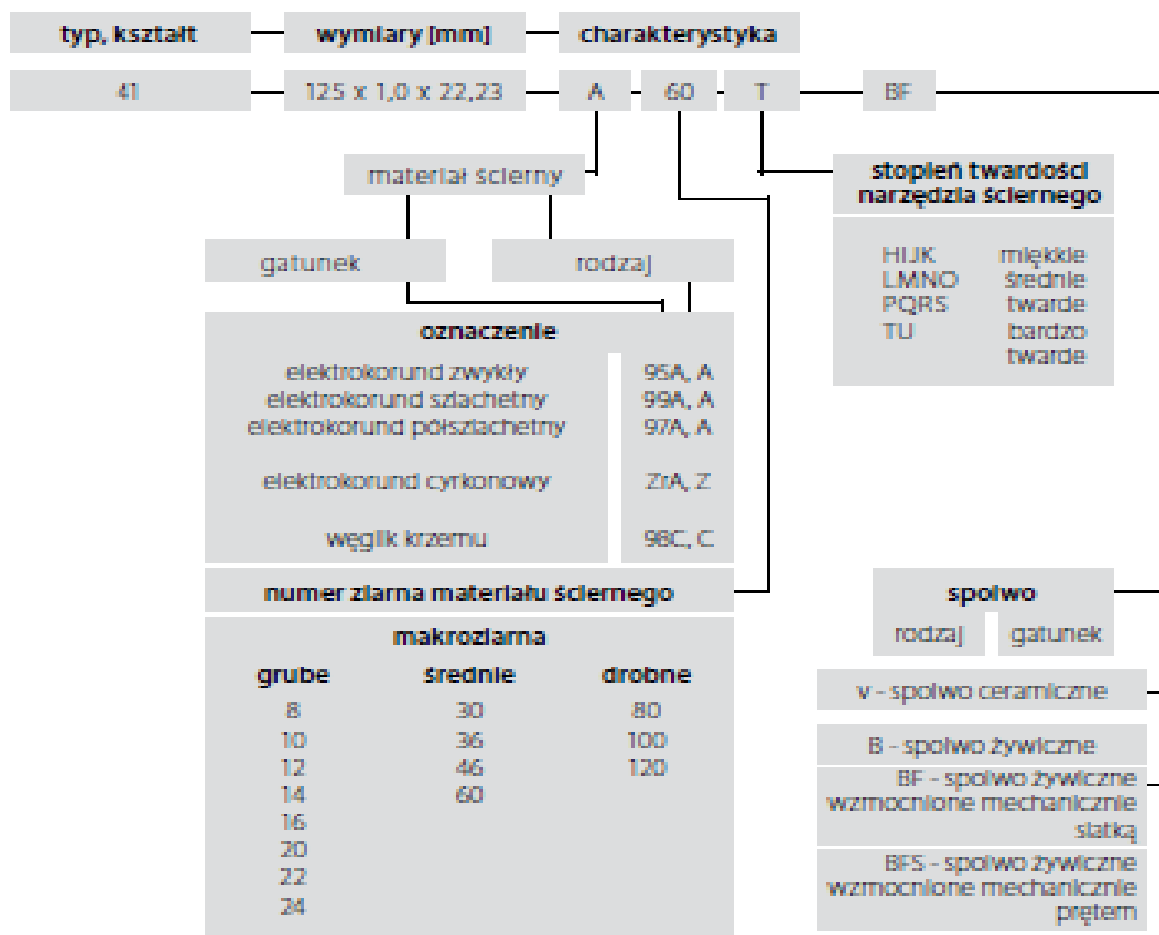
typ, kształt

wymiary [mm]

charakterystyka

41

125 x 1,0 x 22,23

A

60

T

BF

materiał ścierny

stopień twardości narzędzia ściernego

| HIJK | miękkie |
|---|---|
| LMNO | średnie |
| PQRS | twarde |
| TU | bardzo twarde |

gatunek

rodzaj

oznaczenie

| | |
|---|---|
| elektrokorund zwykły | 95A, A |
| elektrokorund szlachetny | 99A, A |
| elektrokorund półszlachetny | 97A, A |
| elektrokorund cyrkonowy | ZrA, Z |
| węglik krzemu | 98C, C |

numer ziarna materiału ściernego

makroziarna

| grube | średnie | drobne |
|---|---|---|
| 8 | 30 | 80 |
| 10 | 36 | 100 |
| 12 | 46 | 120 |
| 14 | 60 | |
| 16 | | |
| 20 | | |
| 22 | | |
| 24 | | |

spoiwo

rodzaj

gatunek

V - spoiwo ceramiczne

B - spoiwo żywiczne

BF - spoiwo żywiczne wzmocnione mechanicznie siatką

BFS - spoiwo żywiczne wzmocnione mechanicznie prętem